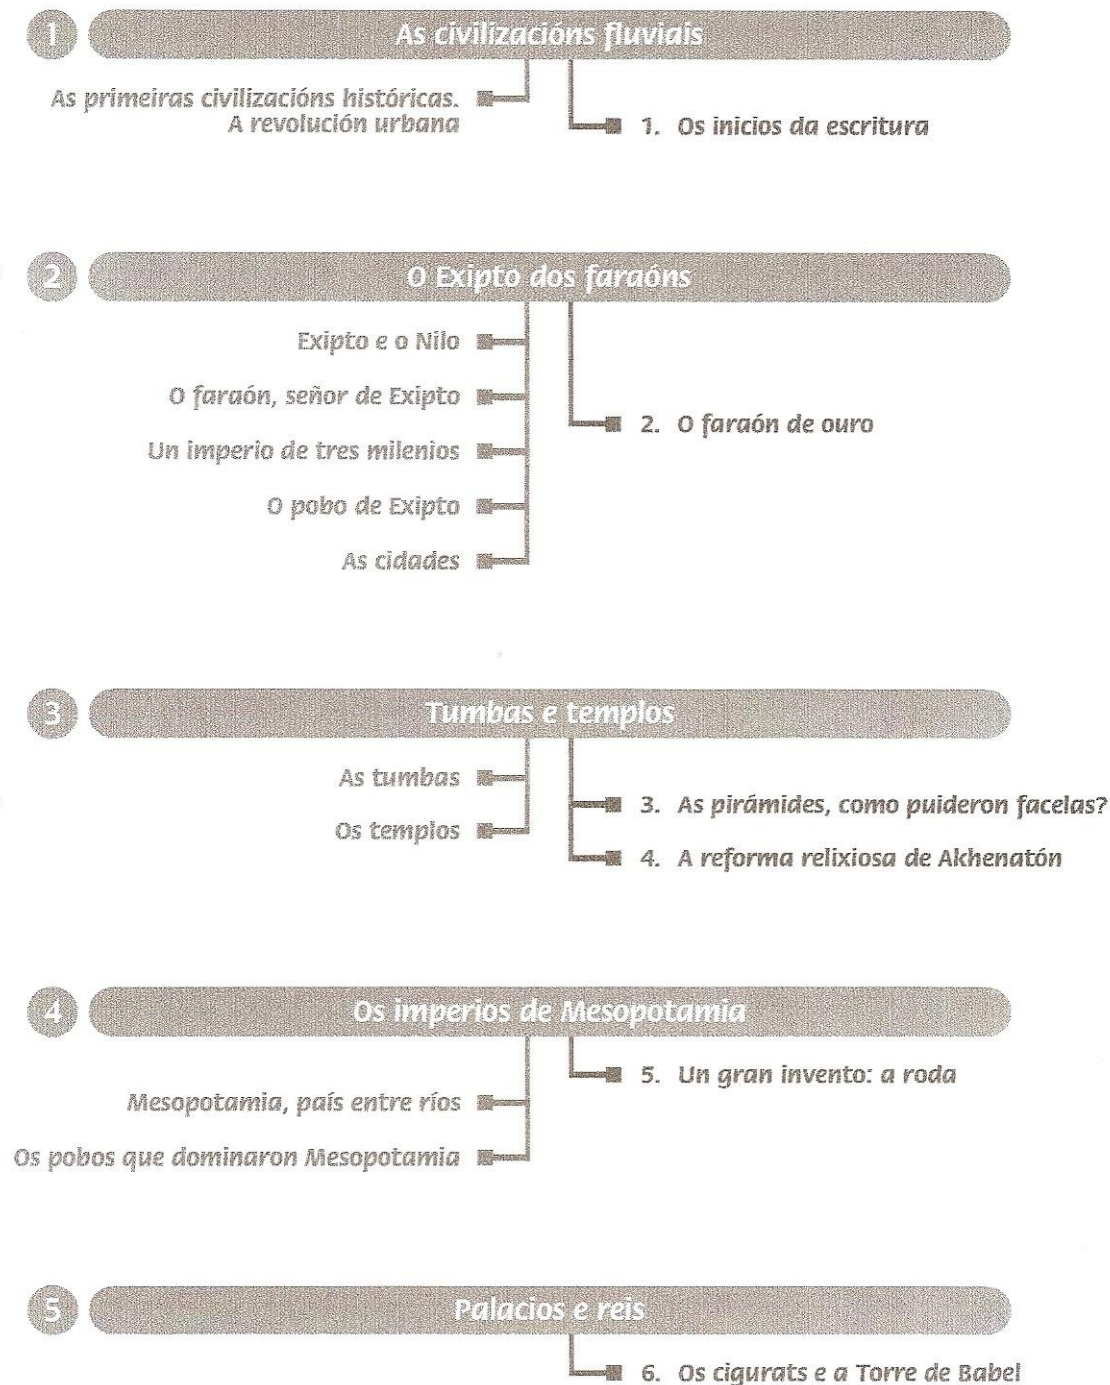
1 As civilizacións fluviais

As primeiras civilizacións históricas. A revolución urbana

1. Os inicios da escritura

2 O Exipto dos faraóns

Exipto e o Nilo

O faraón, señor de Exipto

Un imperio de tres milenios

O pobo de Exipto

As cidades

2. O faraón de ouro

3 Tumbas e templos

As tumbas

Os templos

3. As pirámides, como puideron facelas?

4. A reforma relixiosa de Akhenatón

4 Os imperios de Mesopotamia

5. Un gran invento: a roda

Mesopotamia, país entre ríos

Os pobos que dominaron Mesopotamia

5 Palacios e reis

6. Os cigurats e a Torre de Babel